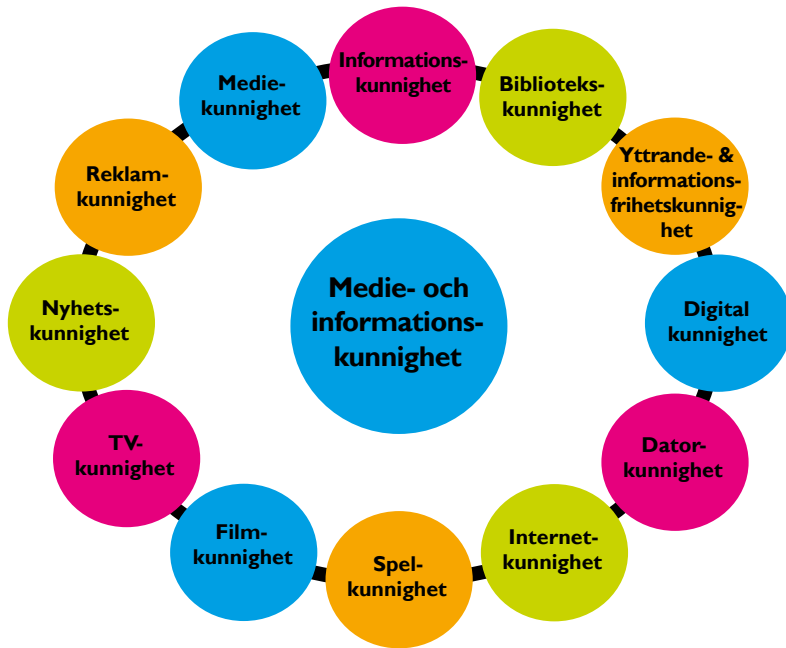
Medie- och informations-kunnighet

Informations-kunnighet

Biblioteks-kunnighet

Yttrande- & informations-frihetskunnighet

Digital kunnighet

Dator-kunnighet

Internet-kunnighet

Spel-kunnighet

Film-kunnighet

TV-kunnighet

Nyhets-kunnighet

Reklam-kunnighet

Medie-kunnighet